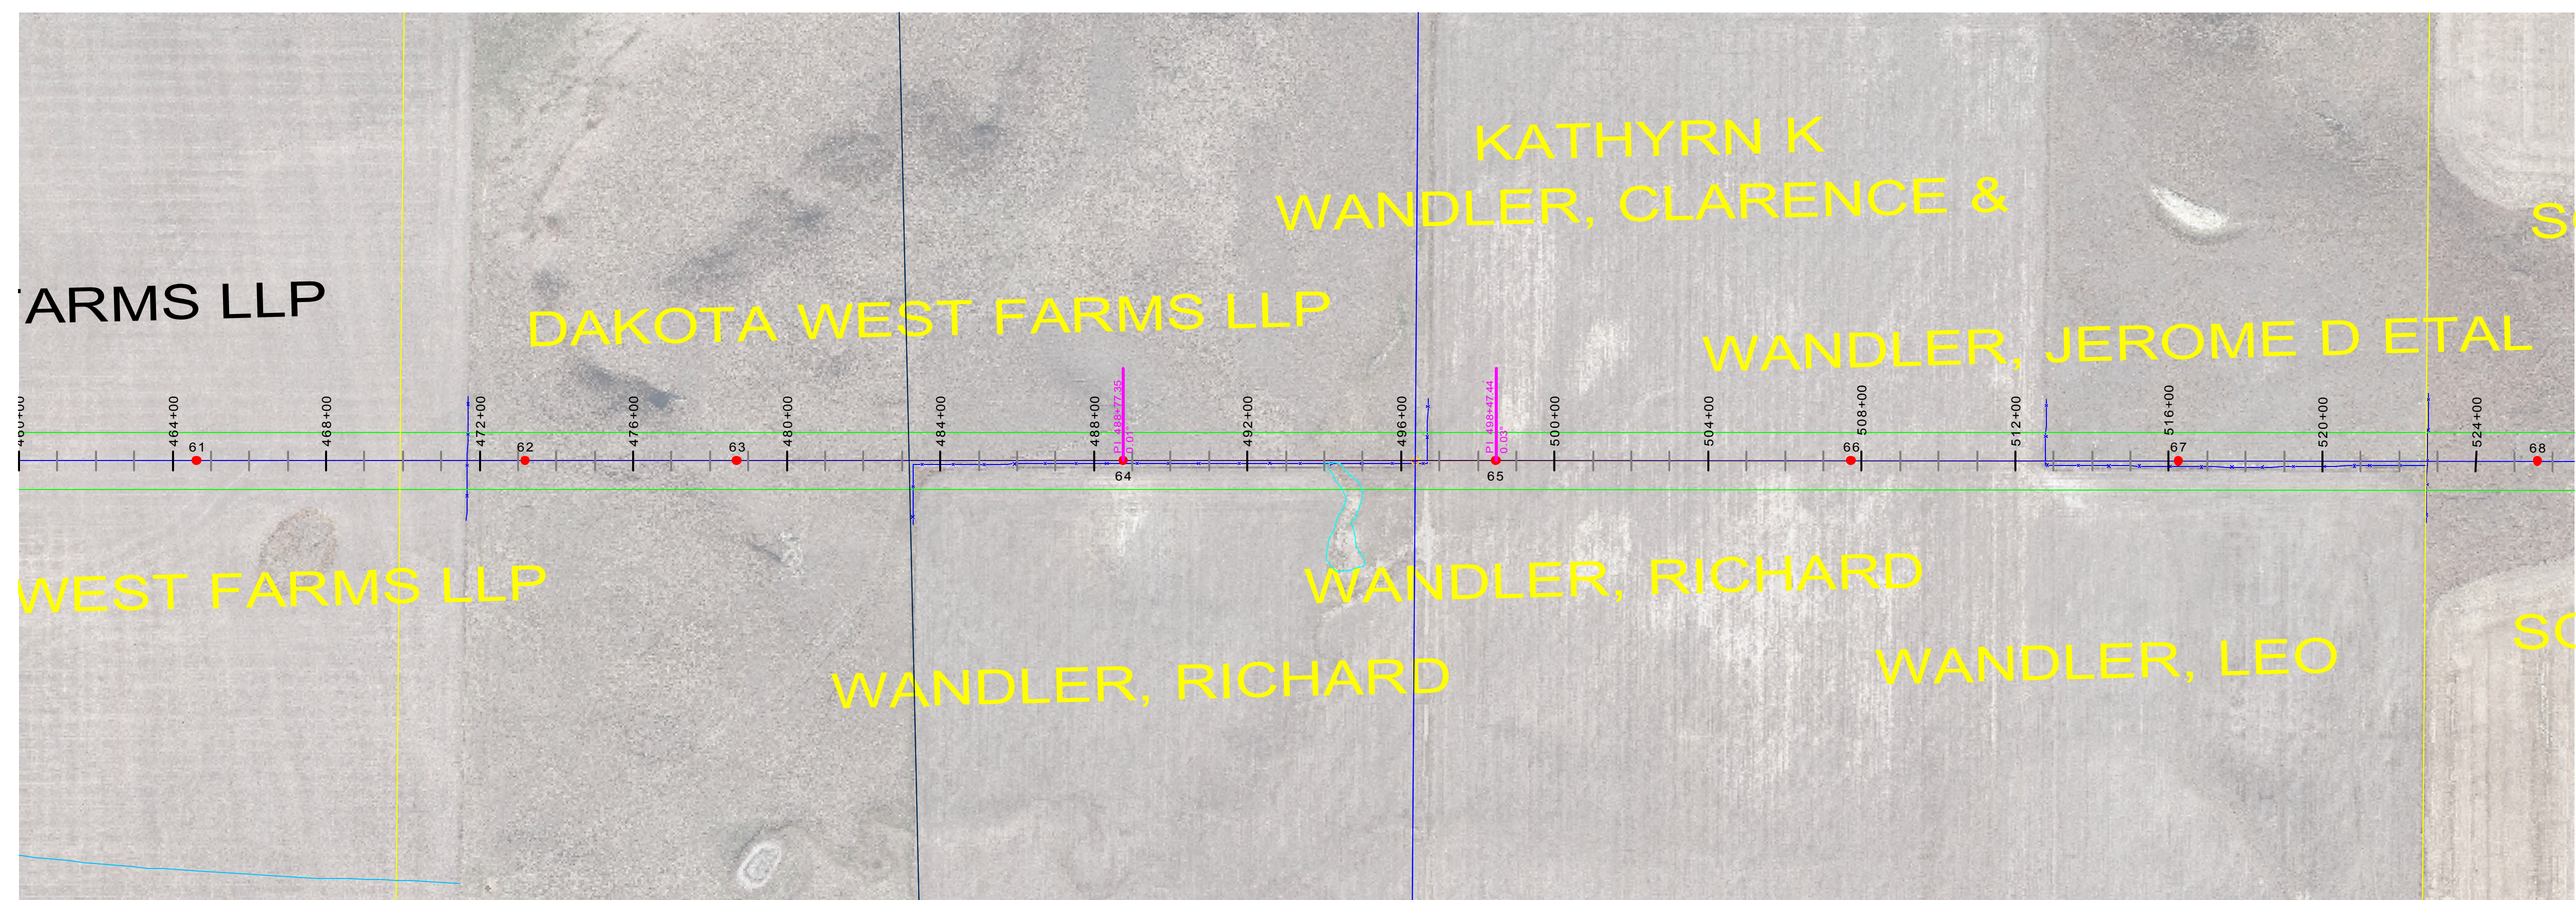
KATHYRN K
WANDLER, CLARENCE &

S

ARMS LLP

DAKOTA WEST FARMS LLP

WANDLER, JEROME D ETAL

460+00 464+00 468+00 472+00 476+00 480+00 484+00 488+00 492+00 496+00 500+00 504+00 508+00 512+00 516+00 520+00 524+00

PI 488+77.35
0.01°

PI 498+47.44
0.03°

61 62 63 64 65 66 67 68

WEST FARMS LLP

WANDLER, RICHARD

SC

WANDLER, LEO

WANDLER, RICHARD